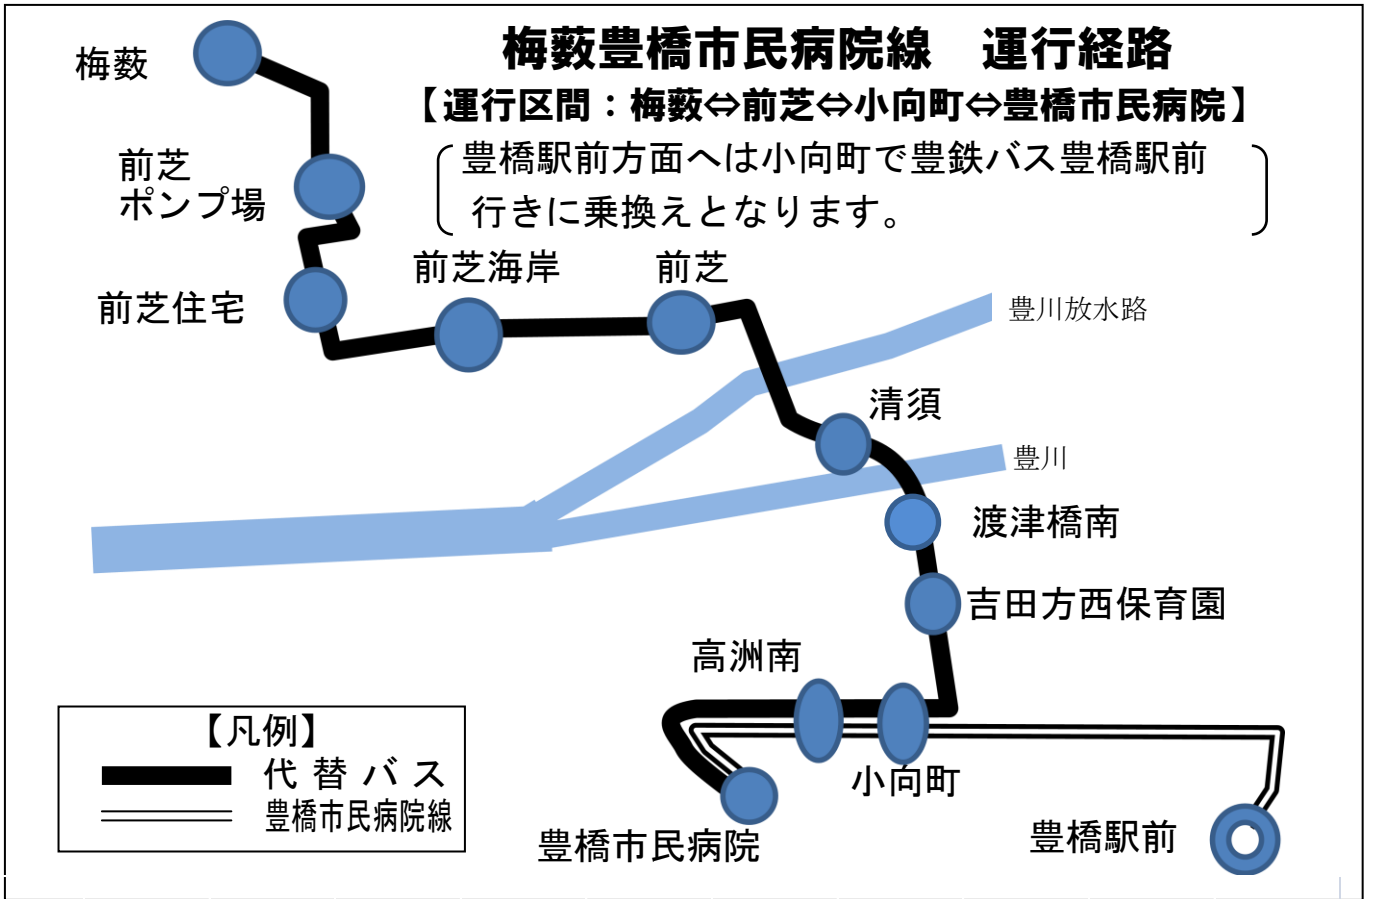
梅薮豊橋市民病院線　運行経路

【運行区間：梅薮⇔前芝⇔小向町⇔豊橋市民病院】

（豊橋駅前方面へは小向町で豊鉄バス豊橋駅前行きに乗換えとなります。）

梅薮

前芝ポンプ場

前芝住宅

前芝海岸

前芝

豊川放水路

清須

豊川

渡津橋南

吉田方西保育園

高洲南

小向町

豊橋市民病院

豊橋駅前

【凡例】
代替バス
豊橋市民病院線